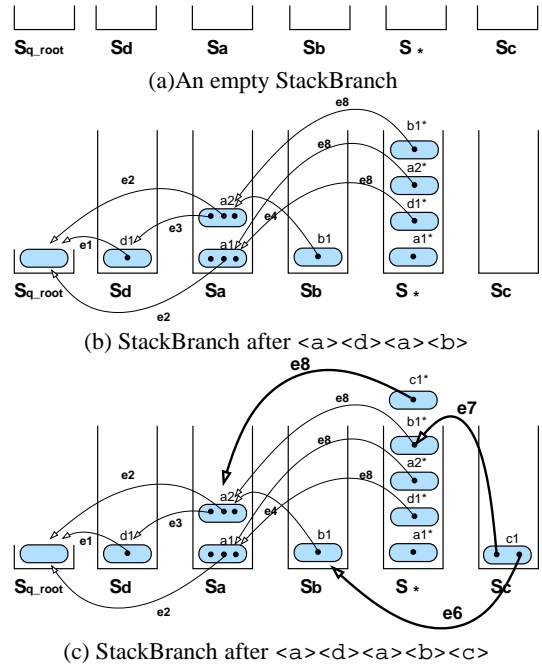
$S_{q\_root}$ Sd Sa Sb $S_*$ Sc

(a)An empty StackBranch

e8 b1* e8 a2* e2 e8 d1* a2 e4 e1 d1 e3 b1 a1* a1 $S_{q\_root}$ Sd Sa Sb $S_*$ Sc e2

(b) StackBranch after <a><d><a><b>

e8 c1* e8 b1* e7 e8 a2* e2 e8 a2 e4 d1* e1 d1 e3 b1 a1* c1 a1 $S_{q\_root}$ Sd Sa Sb $S_*$ Sc e2 e6

(c) StackBranch after <a><d><a><b><c>